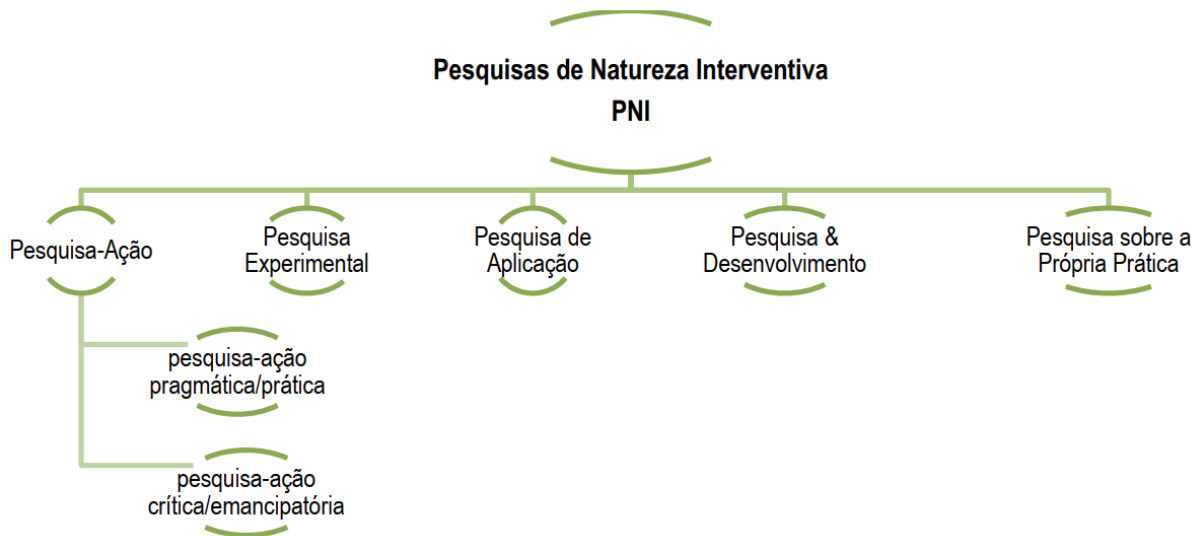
Pesquisas de Natureza Interventiva
PNI

Pesquisa-Ação

Pesquisa Experimental

Pesquisa de Aplicação

Pesquisa & Desenvolvimento

Pesquisa sobre a Própria Prática

pesquisa-ação pragmática/prática

pesquisa-ação crítica/emancipatória